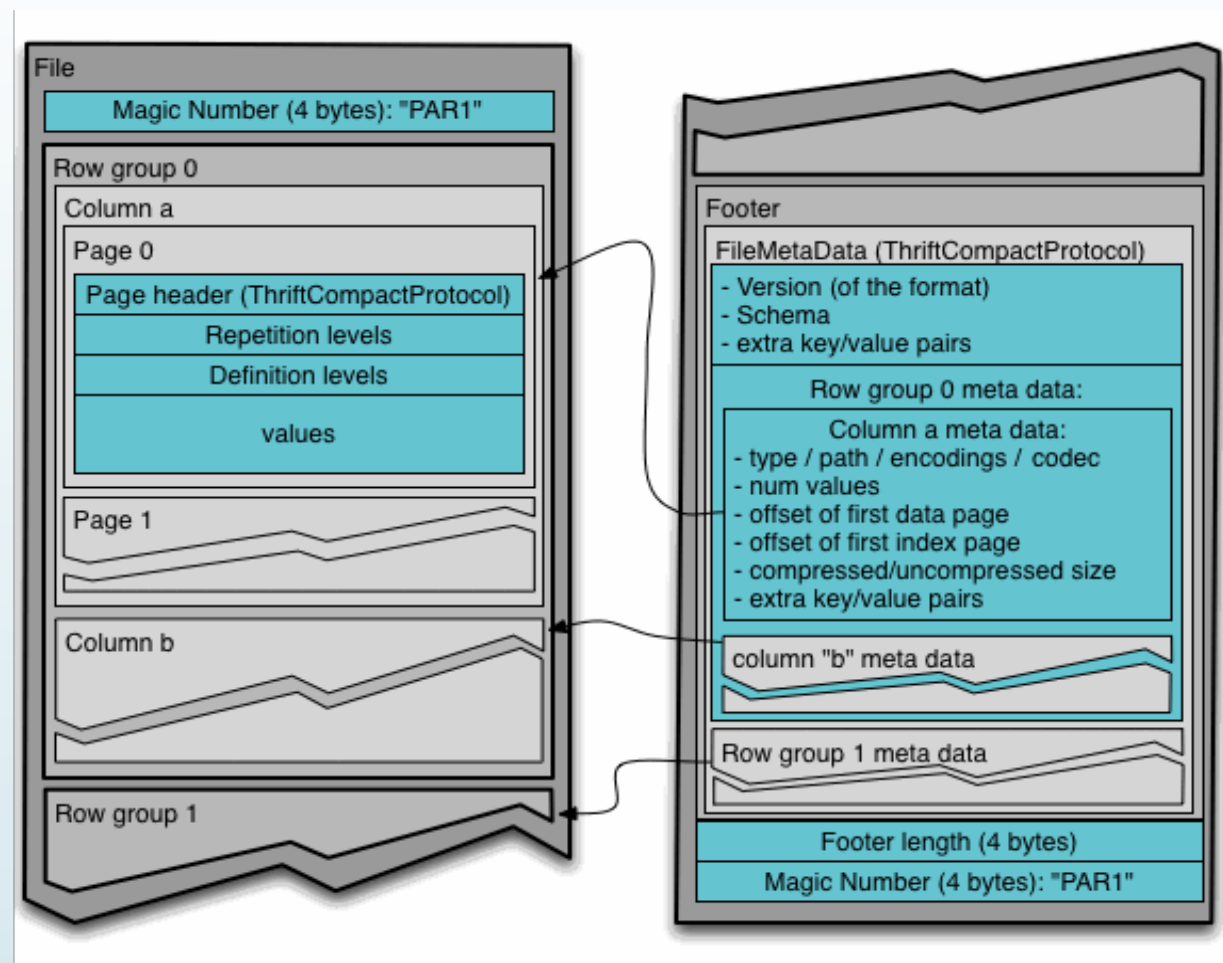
File

Magic Number (4 bytes): "PAR1"

Row group 0

Column a

Page 0

Page header (ThriftCompactProtocol)

Repetition levels

Definition levels

values

Page 1

Column b

Row group 1

Footer

FileMetaData (ThriftCompactProtocol)

- Version (of the format)
- Schema
- extra key/value pairs

Row group 0 meta data:

Column a meta data:
- type / path / encodings / codec
- num values
- offset of first data page
- offset of first index page
- compressed/uncompressed size
- extra key/value pairs

column "b" meta data

Row group 1 meta data

Footer length (4 bytes)

Magic Number (4 bytes): "PAR1"